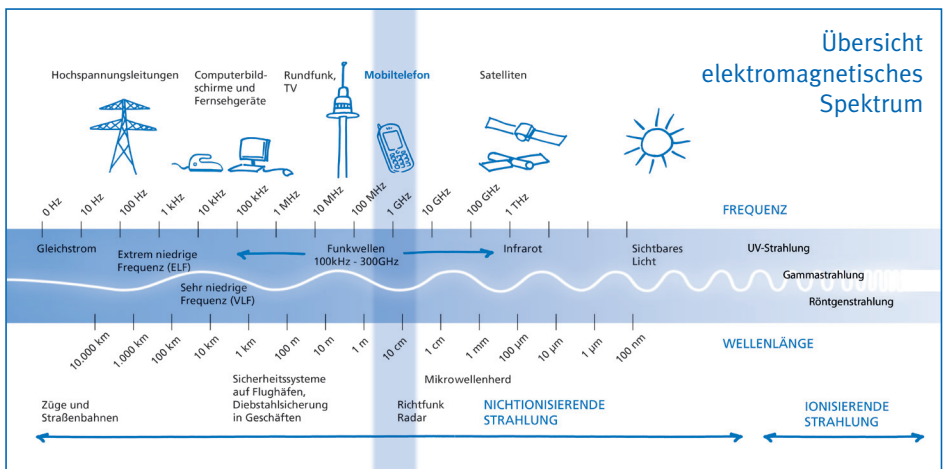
Übersicht elektromagnetisches Spektrum

Hochspannungsleitungen

Computerbildschirme und Fernsehgeräte

Rundfunk, TV

Mobiltelefon

Satelliten

0 Hz
10 Hz
100 Hz
1 kHz
10 kHz
100 kHz
1 MHz
10 MHz
100 MHz
1 GHz
10 GHz
100 GHz
1 THz

FREQUENZ

Gleichstrom

Extrem niedrige Frequenz (ELF)

Funkwellen 100kHz - 300GHz

Infrarot

Sichtbares Licht

UV-Strahlung

Gammastrahlung

Röntgenstrahlung

Sehr niedrige Frequenz (VLF)

10.000 km
1.000 km
100 km
10 km
1 km
100 m
10 m
1 m
10 cm
1 cm
1 mm
100 µm
10 µm
1 µm
100 nm

WELLENLÄNGE

Sicherheitssysteme auf Flughäfen, Diebstahlsicherung in Geschäften

Mikrowellenherd

Züge und Straßenbahnen

Richtfunk Radar

NICHTIONISIERENDE STRAHLUNG

IONISIERENDE STRAHLUNG